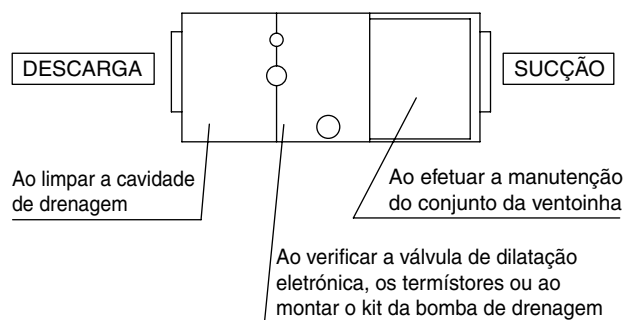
DESCARGA

SUCÇÃO

Ao limpar a cavidade de drenagem

Ao efetuar a manutenção do conjunto da ventoinha

Ao verificar a válvula de dilatação eletrónica, os termístores ou ao montar o kit da bomba de drenagem